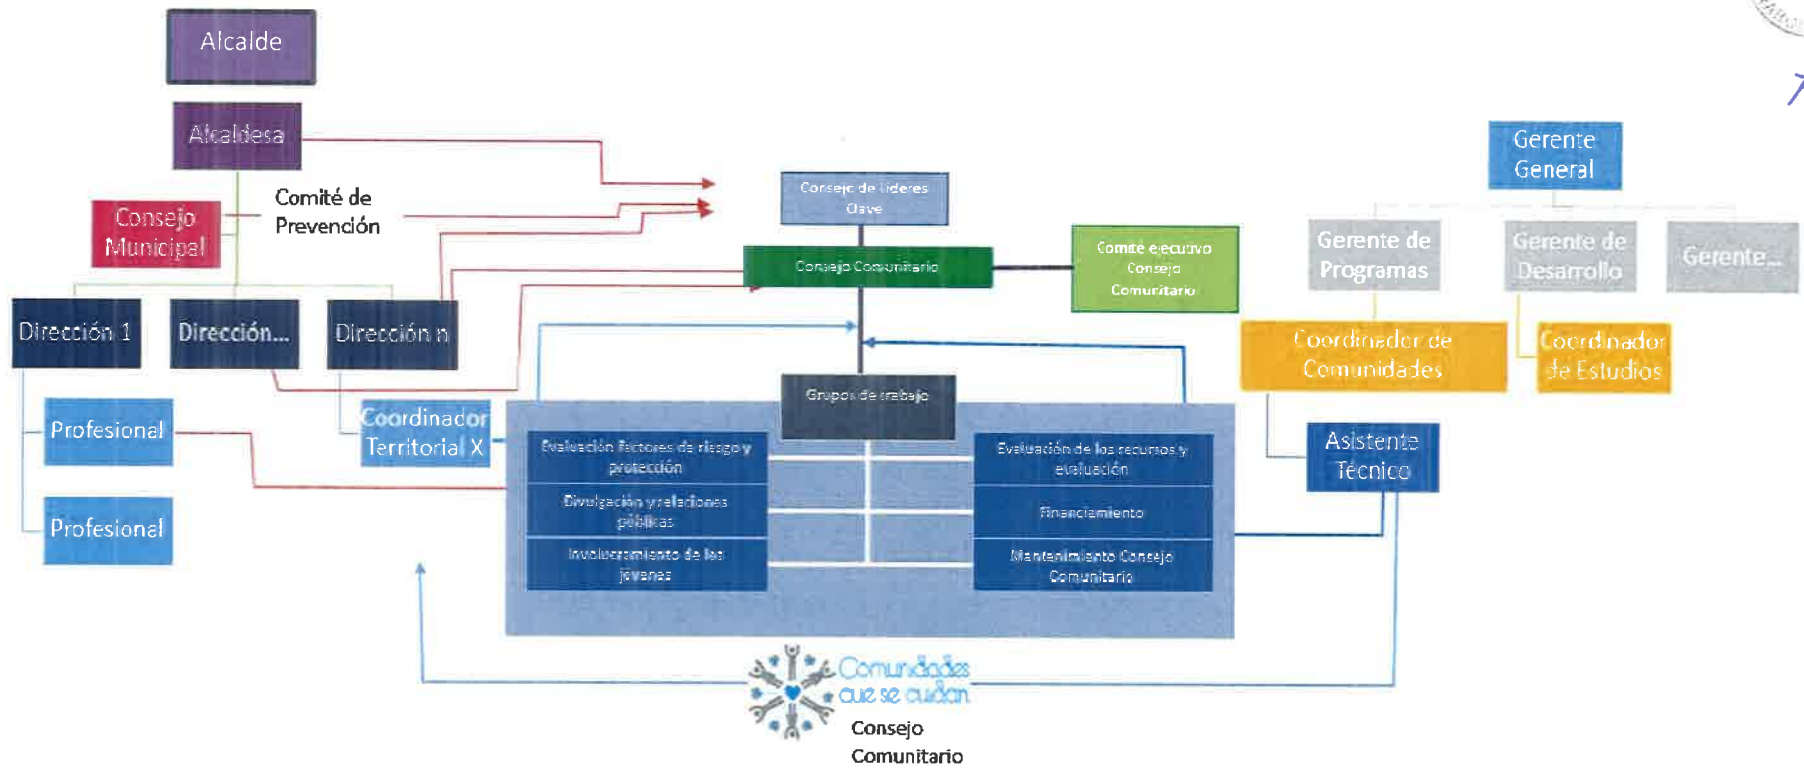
Alcalde

Alcaldesa

Consejo Municipal

Comité de Prevención

Dirección 1

Dirección...

Dirección n

Profesional

Profesional

Coordinador Territorial X

Consejo de Líderes Clave

Consejo Comunitario

Comité ejecutivo Consejo Comunitario

Grupos de trabajo

Evaluación factores de riesgo y protección

Divulgación y relaciones públicas

Involucramiento de los jóvenes

Evaluación de los recursos y evaluación

Financiamiento

Mantenimiento Consejo Comunitario

Gerente General

Gerente de Programas

Gerente de Desarrollo

Gerente...

Coordinador de Comunidades

Coordinador de Estudios

Asistente Técnico

Comunidades que se cuidan

Consejo Comunitario